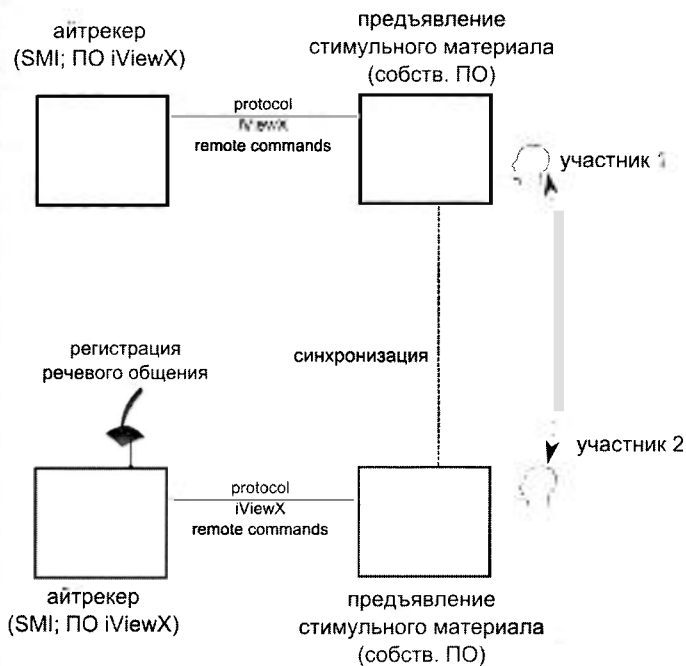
айтрекер
(SMI; ПО iViewX)

предъявление
стимульного материала
(собств. ПО)

protocol
iViewX
remote commands

участник 1

синхронизация

регистрация
речевого общения

участник 2

protocol
iViewX
remote commands

айтрекер
(SMI; ПО iViewX)

предъявление
стимульного материала
(собств. ПО)